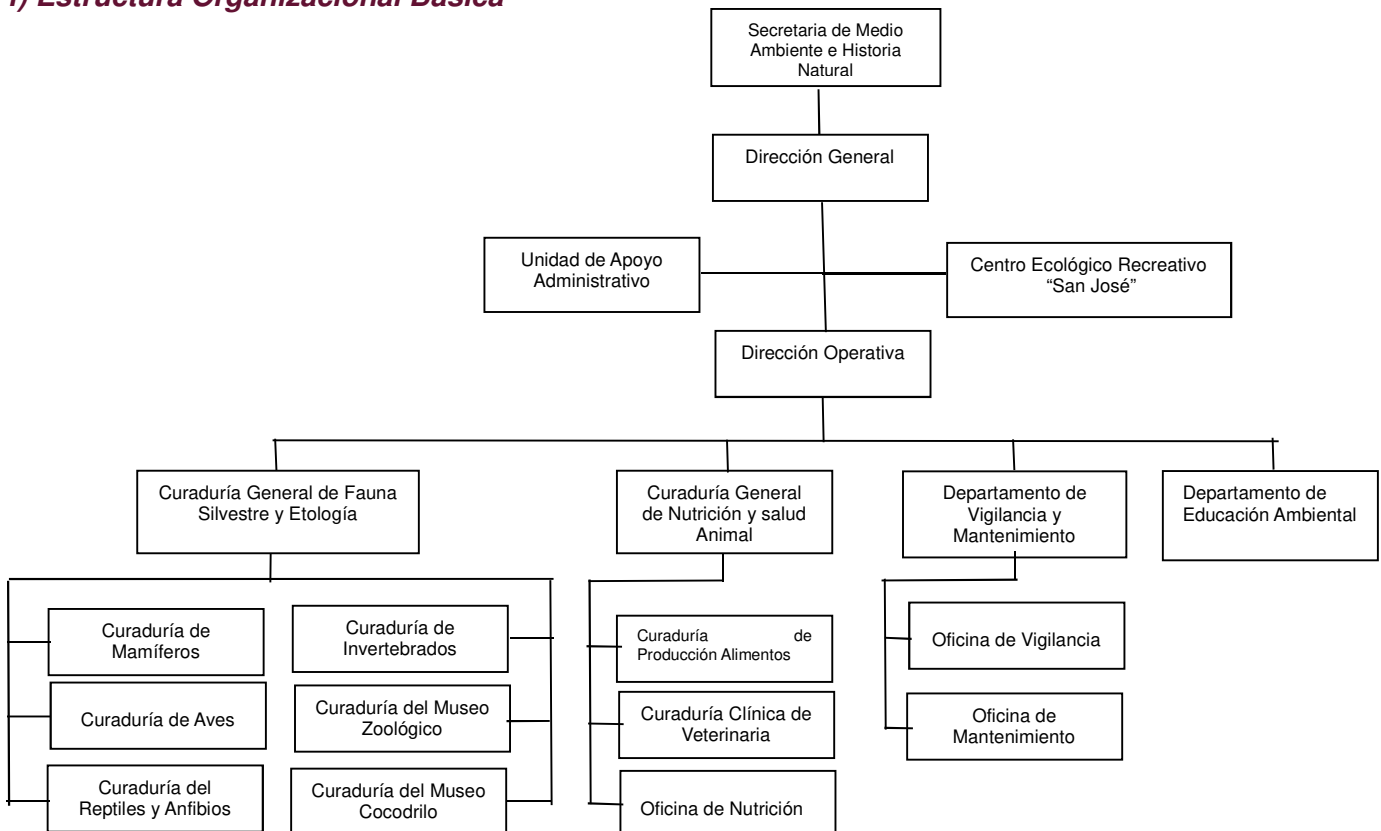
I) Estructura Organizacional Básica

Secretaria de Medio Ambiente e Historia Natural

Dirección General

Unidad de Apoyo Administrativo

Centro Ecológico Recreativo "San José"

Dirección Operativa

Curaduría General de Fauna Silvestre y Etología

Curaduría General de Nutrición y salud Animal

Departamento de Vigilancia y Mantenimiento

Departamento de Educación Ambiental

Curaduría de Mamíferos

Curaduría de Aves

Curaduría del Reptiles y Anfibios

Curaduría de Invertebrados

Curaduría del Museo Zoológico

Curaduría del Museo Cocodrilo

Curaduría de Producción Alimentos

Curaduría Clínica de Veterinaria

Oficina de Nutrición

Oficina de Vigilancia

Oficina de Mantenimiento